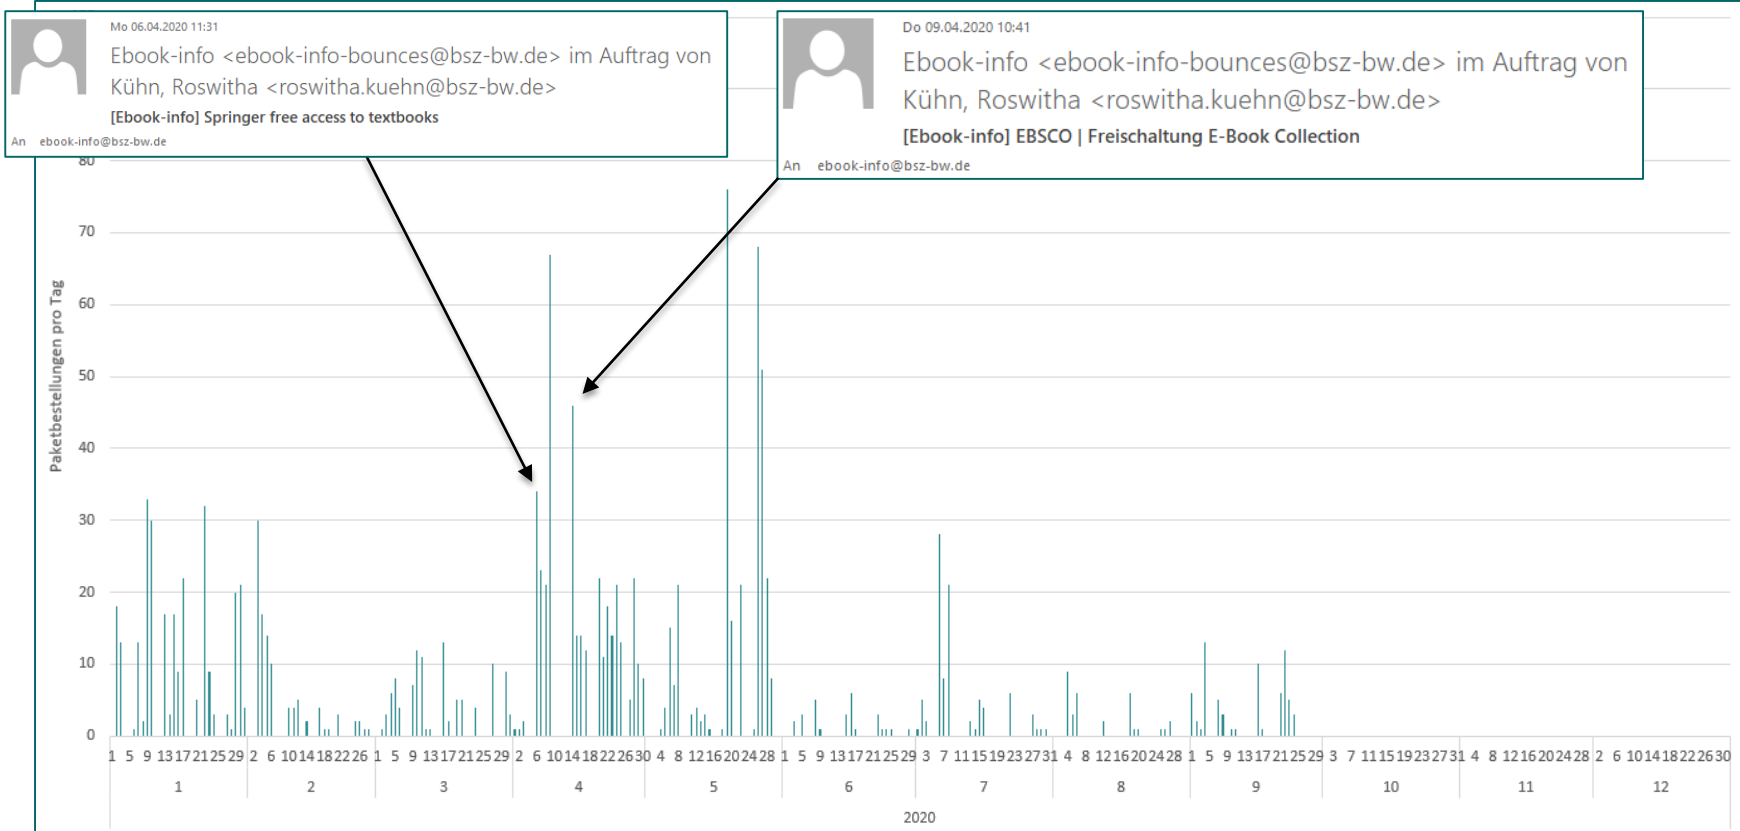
Mo 06.04.2020 11:31

Ebook-info <ebook-info-bounces@bsz-bw.de> im Auftrag von Kühn, Roswitha <roswitha.kuehn@bsz-bw.de>

[Ebook-info] Springer free access to textbooks

An ebook-info@bsz-bw.de

Do 09.04.2020 10:41

Ebook-info <ebook-info-bounces@bsz-bw.de> im Auftrag von Kühn, Roswitha <roswitha.kuehn@bsz-bw.de>

[Ebook-info] EBSCO | Freischaltung E-Book Collection

An ebook-info@bsz-bw.de

Paketbestellungen pro Tag

80
70
60
50
40
30
20
10
0

1 5 9 13 17 21 25 29 2 6 10 14 18 22 26 1 5 9 13 17 21 25 29 2 6 10 14 18 22 26 30 4 8 12 16 20 24 28 1 5 9 13 17 21 25 29 3 7 11 15 19 23 27 31 4 8 12 16 20 24 28 1 5 9 13 17 21 25 29 3 7 11 15 19 23 27 31 4 8 12 16 20 24 28 2 6 10 14 18 22 26 30

1 2 3 4 5 6 7 8 9 10 11 12

2020